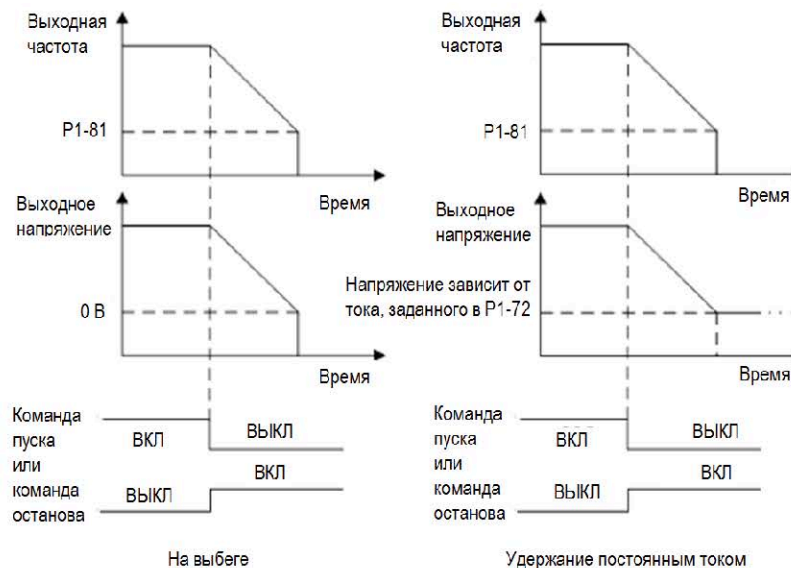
Выходная частота

P1-81

Время

Выходное напряжение

0 В

Время

Команда пуска или команда останова

ВКЛ

ВЫКЛ

ВЫКЛ

ВКЛ

На выбеге

Выходная частота

P1-81

Время

Выходное напряжение

Напряжение зависит от тока, заданного в P1-72

Время

Команда пуска или команда останова

ВКЛ

ВЫКЛ

ВЫКЛ

ВКЛ

Удержание постоянным током